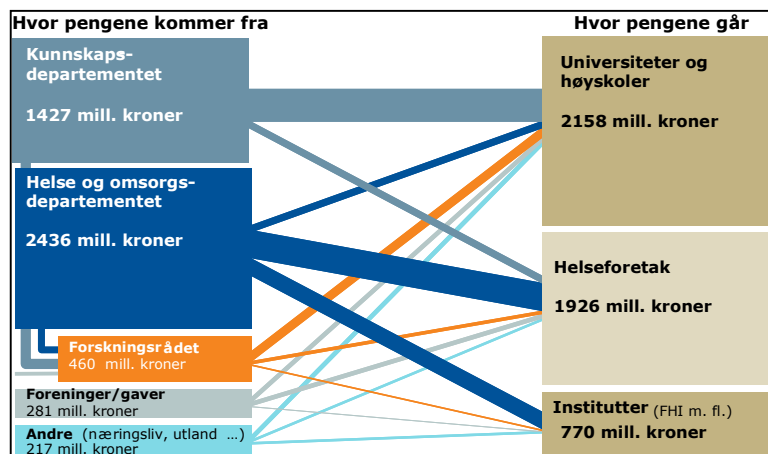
Hvor pengene kommer fra

Hvor pengene går

Kunnskapsdepartementet

1427 mill. kroner

Helse og omsorgsdepartementet

2436 mill. kroner

Forskningsrådet
460 mill. kroner

Foreninger/gaver
281 mill. kroner

Andre (næringsliv, utland ...)
217 mill. kroner

Universiteter og høyskoler

2158 mill. kroner

Helseforetak

1926 mill. kroner

Institutter (FHI m. fl.)
770 mill. kroner